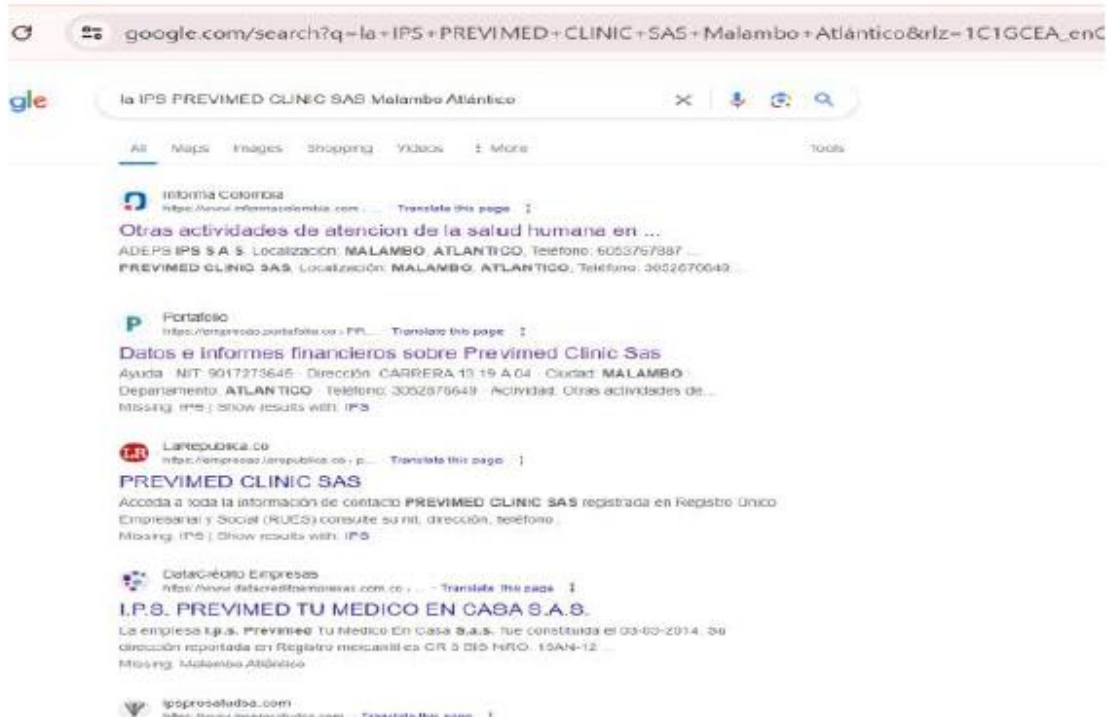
google.com/search?q=la+IPS+PREVIMED+CLINIC+SAS+Malambo+Atlántico&rlz=1C1GCEA_enC

gle

la IPS PREVIMED CLINIC SAS Malambo Atlántico

All Maps Images Shopping Videos ⋮ More Tools

Informa Colombia
https://www.informacolombia.com › ... Translate this page

Otras actividades de atencion de la salud humana en ...
ADEPS IPS S A S. Localización: MALAMBO, ATLANTICO, Teléfono: 6053757887 ...
PREVIMED CLINIC SAS. Localización: MALAMBO, ATLANTICO, Teléfono: 3052670649 ...

Portafolio
https://empresas.portafolio.co › PR... Translate this page

Datos e Informes financieros sobre Previmed Clinic Sas
Ayuda · NIT: 9017273645 · Dirección: CARRERA 13 19 A 04 · Ciudad: MALAMBO · Departamento: ATLANTICO · Teléfono: 3052670649 · Actividad: Otras actividades de...
Missing: IPS | Show results with: IPS

LaRepublica.co
https://empresas.larepublica.co › p... Translate this page

PREVIMED CLINIC SAS
Acceda a toda la información de contacto PREVIMED CLINIC SAS registrada en Registro Único Empresarial y Social (RUES) consulte su nit, dirección, teléfono ...
Missing: IPS | Show results with: IPS

DataCrédito Empresas
https://www.datacreditoempresas.com.co › ... Translate this page

I.P.S. PREVIMED TU MEDICO EN CASA S.A.S.
La empresa I.p.s. Previmed Tu Medico En Casa S.a.s. fue constituida el 03-03-2014. Su dirección reportada en Registro mercantil es CR 5 BIS NRO. 15AN-12 ...
Missing: Malambo Atlántico

ipsprosaludsa.com
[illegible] Translate this page